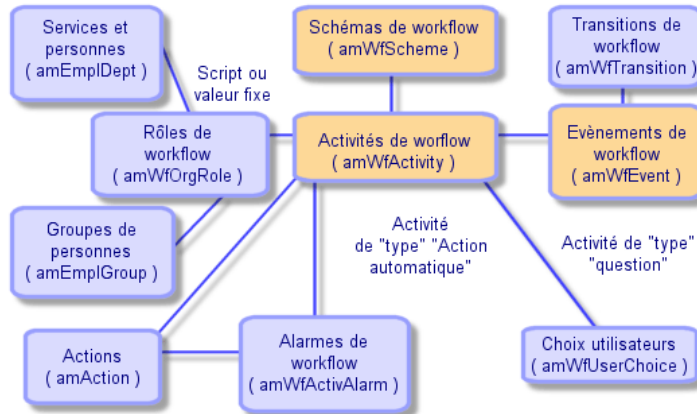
Services et personnes ( amEmplDept )

Script ou valeur fixe

Schémas de workflow ( amWfScheme )

Transitions de workflow ( amWfTransition )

Rôles de workflow ( amWfOrgRole )

Activités de worflow ( amWfActivity )

Evènements de workflow ( amWfEvent )

Groupes de personnes ( amEmplGroup )

Activité de "type" "Action automatique"

Activité de "type" "question"

Actions ( amAction )

Alarmes de workflow ( amWfActivAlarm )

Choix utilisateurs ( amWfUserChoice )